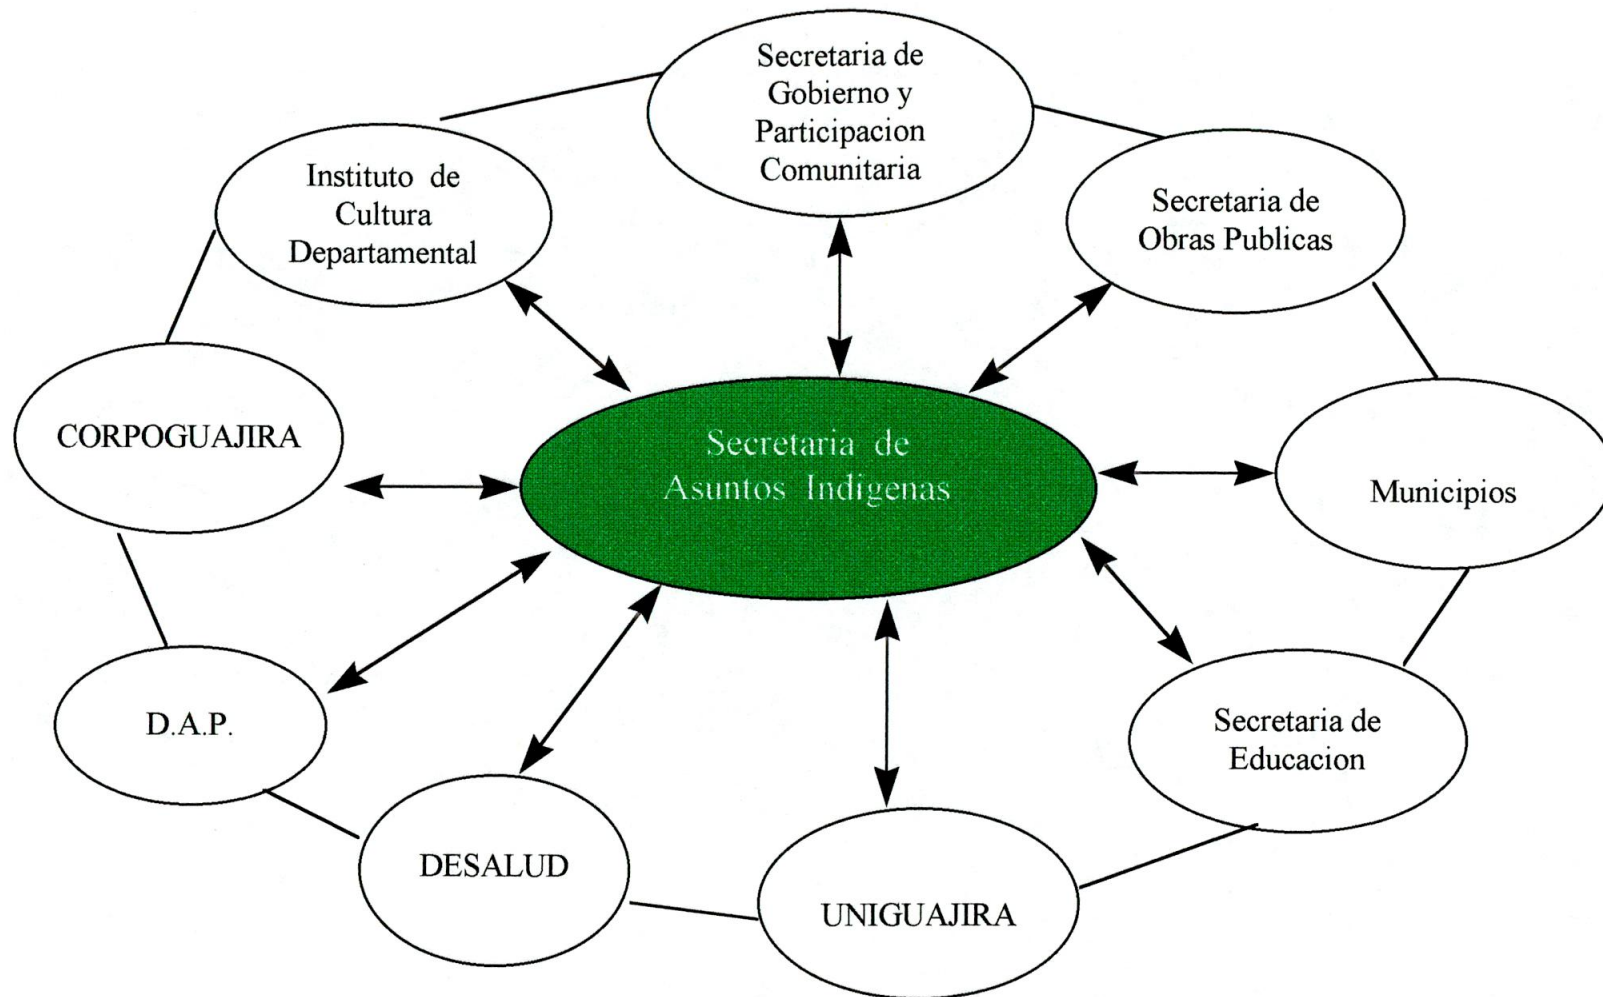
Secretaria de Gobierno y Participacion Comunitaria

Instituto de Cultura Departamental

Secretaria de Obras Publicas

CORPOGUAJIRA

Secretaria de Asuntos Indigenas

Municipios

D.A.P.

Secretaria de Educacion

DESALUD

UNIGUAJIRA